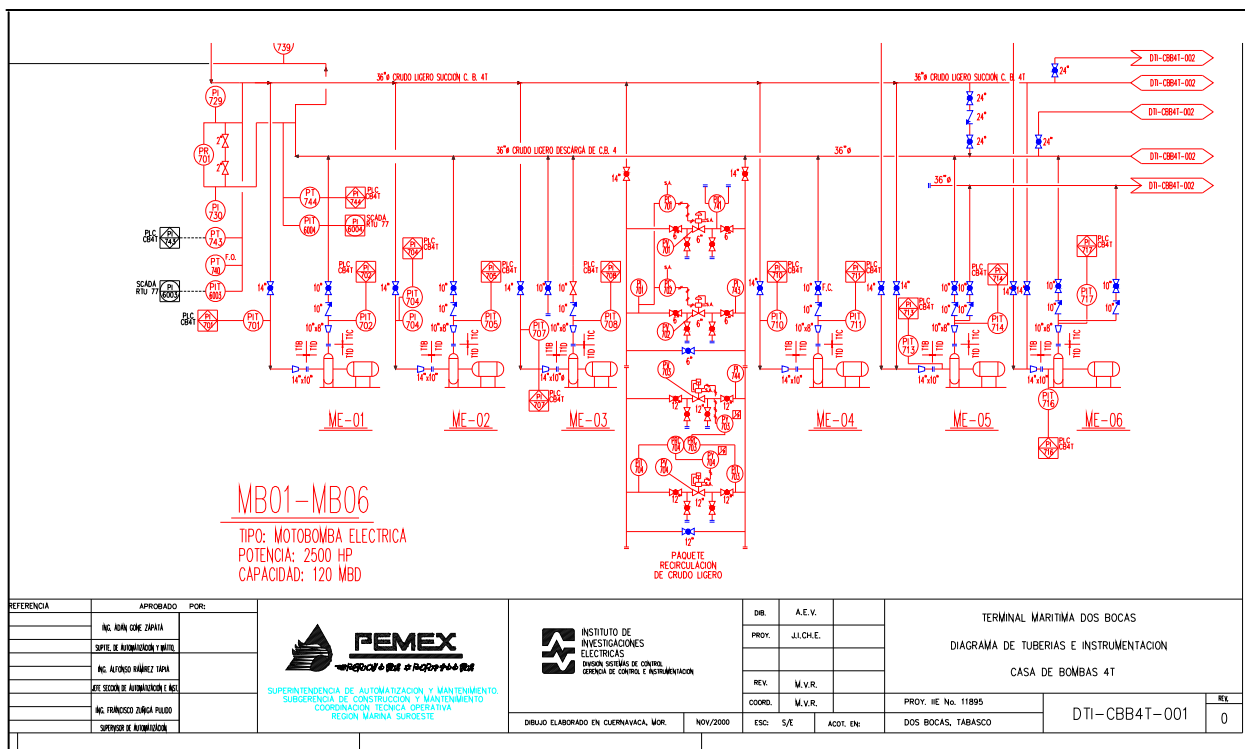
739

36"ø CRUDO LIGERO SUCCIÓN C. B. 4T

36"ø CRUDO LIGERO SUCCIÓN C. B. 4T

DTI-CBB4T-002

DTI-CBB4T-002

DTI-CBB4T-002

DTI-CBB4T-002

DTI-CBB4T-002

36"ø CRUDO LIGERO DESCARGA DE C.B. 4

36"ø

36"ø

24"

24"

24"

24"

24"

PI 729

PR 701

2"

2"

PI 730

PLC CB4T PI 743

PIT 743

PI 741 F.O.

SCADA RTU 77 PI 6003

PIT 6003

PLC CB4T PI 701

PIT 701

PT 744

PI 744 PLC CB4T

PIT 6004

PI 6004 SCADA RTU 77

14"

14"

14"

14"

14"

14"

14"

14"

10"

10"

10"

10"

10"

10"

10"

10"

10"

10"

10"x8"

10"x8"

10"x8"

10"x8"

10"x8"

10"x8"

14"x10"

14"x10"

14"x10"ø

14"x10"

14"x10"

14"x10"

PIT 702

PIT 704

PI 704

PIT 705

PIT 707

PIT 708

PIT 710

PIT 711

PIT 713

PIT 714

PIT 716

PIT 717

F.C.

ME-01

ME-02

ME-03

ME-04

ME-05

ME-06

6"

6"

12"

12"

12"

12"

PAQUETE RECIRCULACION DE CRUDO LIGERO

MB01-MB06

TIPO: MOTOBOMBA ELECTRICA
POTENCIA: 2500 HP
CAPACIDAD: 120 MBD

REFERENCIA

APROBADO POR:

ING. ADÁN GÓMEZ ZAPATA
SUPTTE. DE AUTOMATIZACIÓN Y MANTTO.

ING. ALFONSO RAMÍREZ TAPIA
JEFE SECCIÓN DE AUTOMATIZACIÓN E INST.

ING. FRANCISCO ZÚÑIGA PULIDO
SUPERVISOR DE AUTOMATIZACIÓN

PEMEX

SUPERINTENDENCIA DE AUTOMATIZACION Y MANTENIMIENTO
SUBGERENCIA DE CONSTRUCCION Y MANTENIMIENTO
COORDINACION TECNICA OPERATIVA
REGION MARINA SURESTE

INSTITUTO DE INVESTIGACIONES ELECTRICAS
DIVISION SISTEMAS DE CONTROL
GERENCIA DE CONTROL E INSTRUMENTACION

DIBUJO ELABORADO EN CUERNAVACA, MOR.

NOV/2000

| DIB. | A.E.V. |
|---|---|
| PROY. | J.I.CH.E. |
| REV. | M.V.R. |
| COORD. | M.V.R. |
| ESC: | S/E |

ACOT. EN:

TERMINAL MARITIMA DOS BOCAS

DIAGRAMA DE TUBERIAS E INSTRUMENTACION

CASA DE BOMBAS 4T

PROY. IIE No. 11895

DOS BOCAS, TABASCO

DTI-CBB4T-001

REV.
0